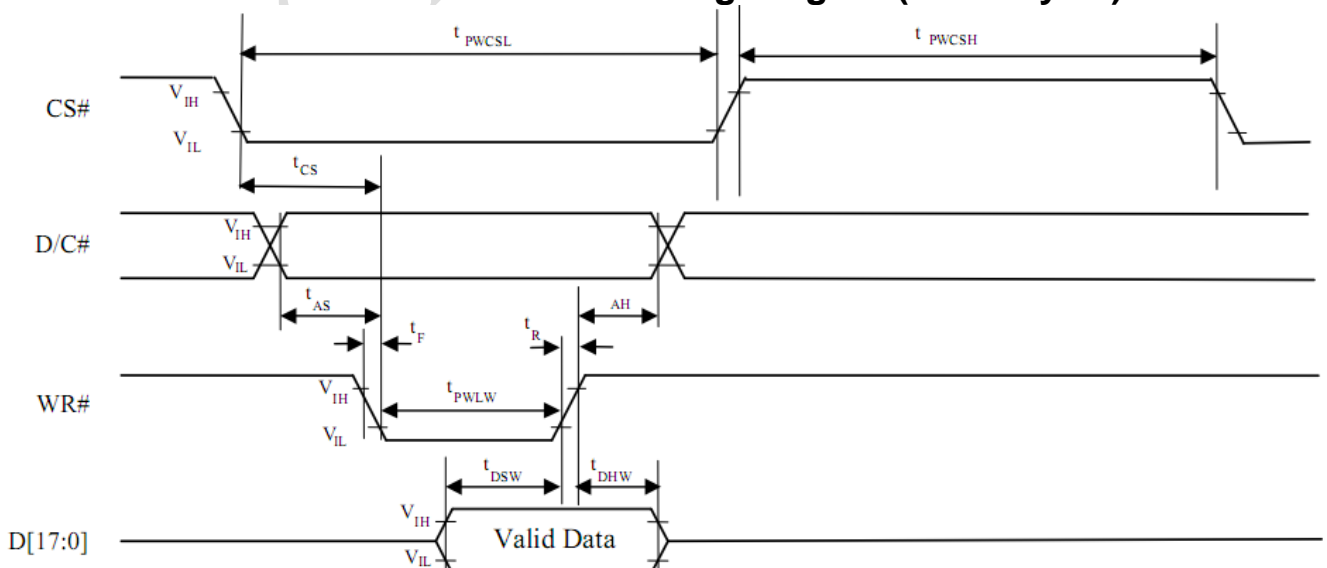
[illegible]

$t_{PWCSL}$

$t_{PWCSH}$

CS#

$V_{IH}$

$V_{IL}$

$t_{CS}$

D/C#

$V_{IH}$

$V_{IL}$

$t_{AS}$

AH

$t_F$

$t_R$

WR#

$V_{IH}$

$V_{IL}$

$t_{PWLW}$

$t_{DSW}$

$t_{DHW}$

D[17:0]

$V_{IH}$

$V_{IL}$

Valid Data